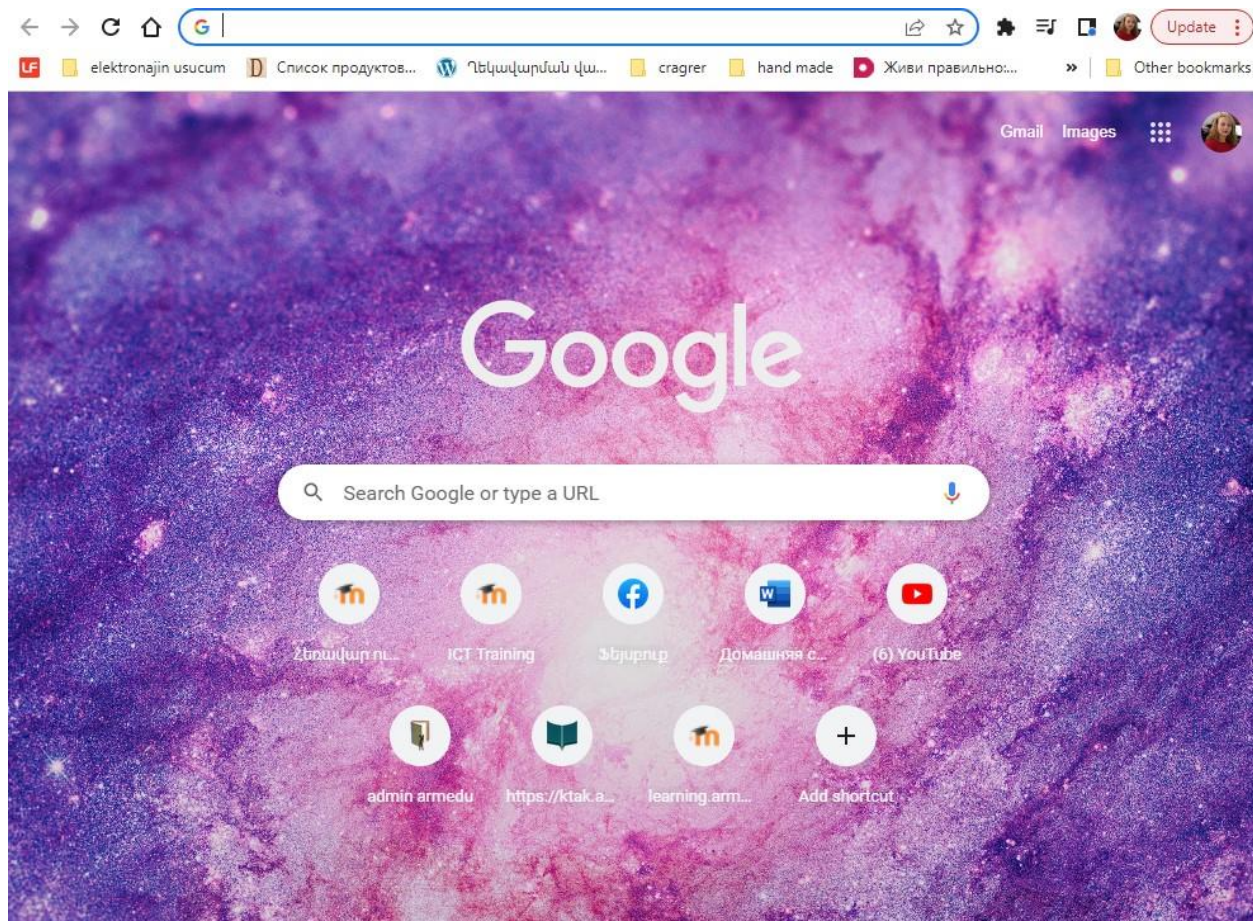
Update

LF elektronajin usucum Список продуктов... Ղեկավարման վա... cragrer hand made Живи правильно:... » Other bookmarks

Gmail Images

Google

Search Google or type a URL

Հեռավար ու... ICT Training Ֆեյսբուք Домашняя с... (6) YouTube

admin armedu https://ktak.a... learning.arm... Add shortcut